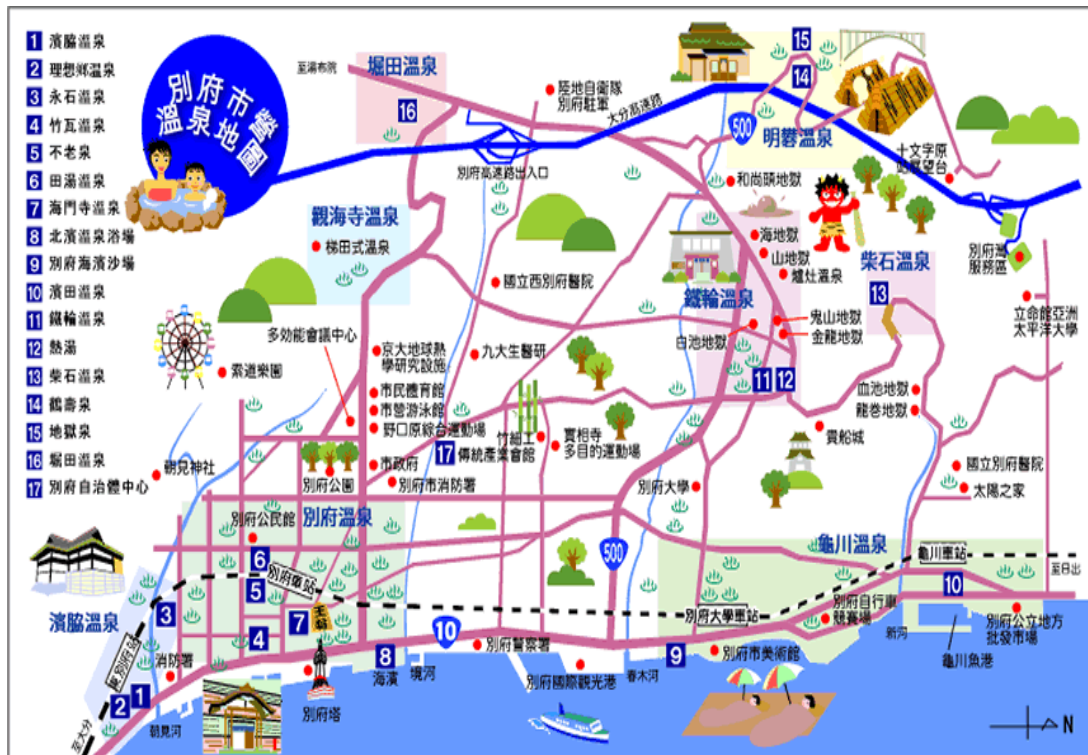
1 濱脇溫泉
2 理想鄉溫泉
3 永石溫泉
4 竹瓦溫泉
5 不老泉
6 田湯溫泉
7 海門寺溫泉
8 北濱溫泉浴場
9 別府海濱沙場
10 濱田溫泉
11 鐵輪溫泉
12 熱湯
13 柴石溫泉
14 鶴壽泉
15 地獄泉
16 堀田溫泉
17 別府自治體中心

別府市營溫泉地圖

至湯布院
堀田溫泉
16
陸地自衛隊別府駐屯
大分高速路
別府高速路出入口
500
15
14
明礬溫泉
十文字原展望台
和尚頭地獄
觀海寺溫泉
梯田式溫泉
國立西別府醫院
海地獄
山地獄
爐灶溫泉
鐵輪溫泉
柴石溫泉
13
別府灣服務區
立命館亞洲太平洋大學
鬼山地獄
金龍地獄
白池地獄
11 12
多效能會議中心
京大地球熱學研究設施
九大生醫研
索道樂園
市民體育館
市營游泳館
野口原綜合運動場
竹細工傳統產業會館
17
實相寺多目的運動場
血池地獄
龍卷地獄
貴船城
朝見神社
市政府
別府公園
別府市消防署
別府大學
國立別府醫院
太陽之家
別府公民館
別府溫泉
500
龜川溫泉
龜川車站
6
別府車站
5
3
7
4
10
至日出
濱脇溫泉
東別府站
消防署
8
海濱
境河
別府警察署
9
別府市美術館
別府大學車站
別府自行車競賽場
新河
別府公立地方批發市場
龜川魚港
別府國際觀光港
春木河
1
2
至大分
朝見河
別府塔
N